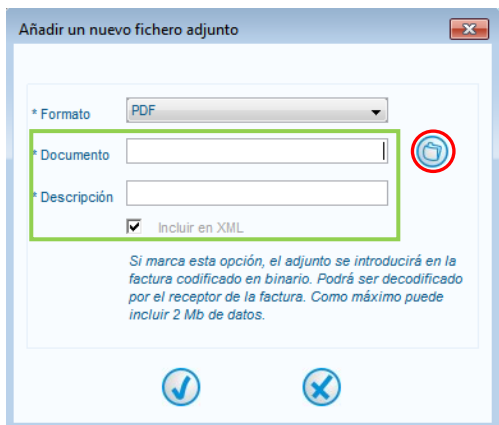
Añadir un nuevo fichero adjunto

* Formato PDF

* Documento

* Descripción

Incluir en XML

Si marca esta opción, el adjunto se introducirá en la factura codificado en binario. Podrá ser decodificado por el receptor de la factura. Como máximo puede incluir 2 Mb de datos.